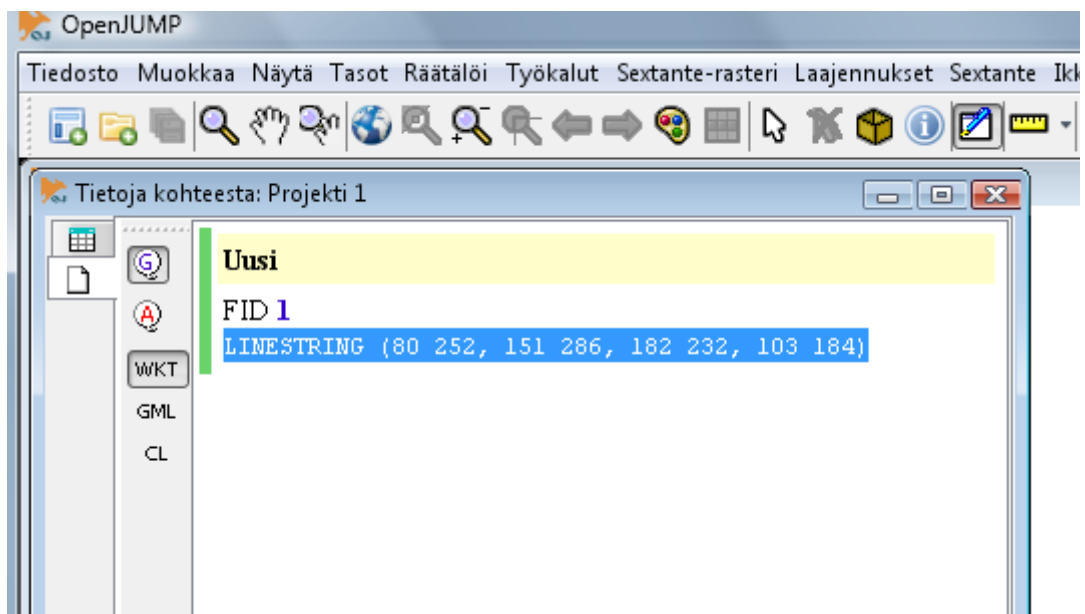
OpenJUMP

Tiedosto Muokkaa Näytä Tasot Räätälöi Työkalut Sextante-rasteri Laajennukset Sextante Ikk

Tietoja kohteesta: Projekti 1

G
A
WKT
GML
CL

Uusi

FID 1

LINESTRING (80 252, 151 286, 182 232, 103 184)